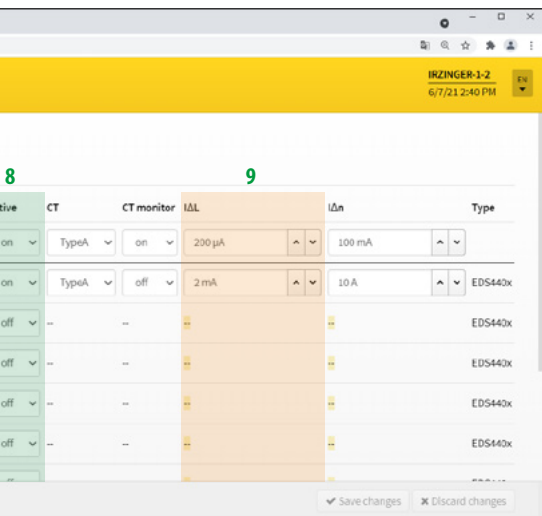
IRZINGER-1-2
6/7/21 2:40 PM

EN

8

9

| tive | CT | CT monitor | IΔL | IΔn | Type |
|---|---|---|---|---|---|
| on | TypeA | on | 200 µA | 100 mA | |
| on | TypeA | off | 2 mA | 10 A | EDS440x |
| off | -- | -- | -- | -- | EDS440x |
| off | -- | -- | -- | -- | EDS440x |
| off | -- | -- | -- | -- | EDS440x |
| off | -- | -- | -- | -- | EDS440x |

✔ Save changes ✖ Discard changes